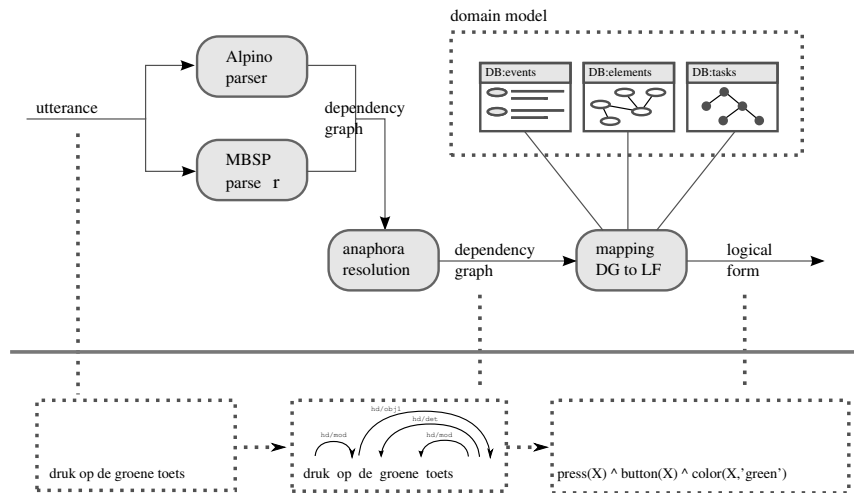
domain model

DB:events

DB:elements

DB:tasks

Alpino parser

utterance

dependency graph

MBSP parse r

anaphora resolution

dependency graph

mapping DG to LF

logical form

druk op de groene toets

hd/obj1

hd/mod

hd/det

hd/mod

druk op de groene toets

press(X) ^ button(X) ^ color(X,'green')